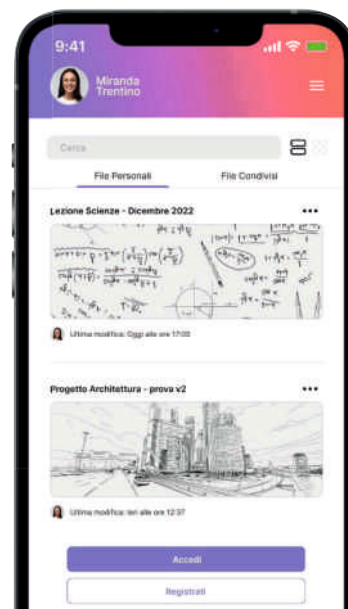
9:41

Miranda Trentino

Cerca

File Personali

File Condivisi

Lezione Scienze - Dicembre 2022

•••

Ultima modifica: Oggi alle ore 17:03

Progetto Architettura - prova v2

•••

Ultima modifica: Ieri alle ore 12:37

Accedi

Registrati